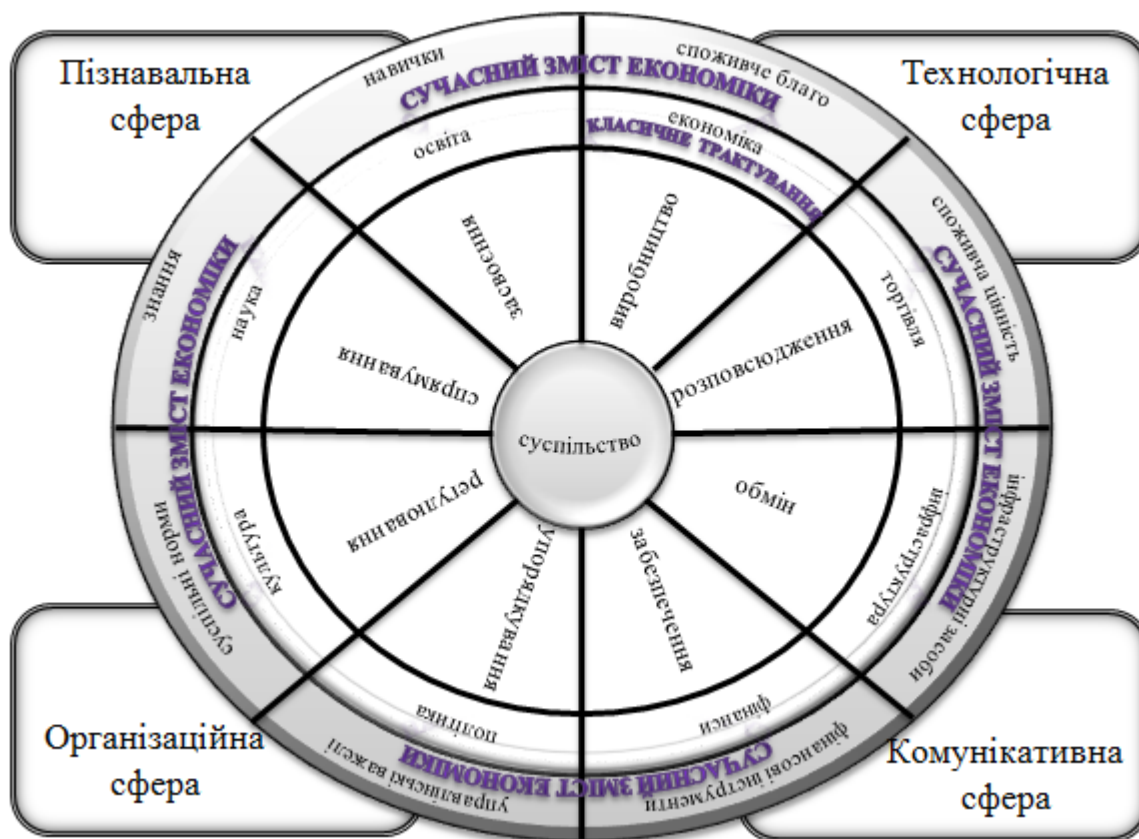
Пізнавальна сфера

Технологічна сфера

Організаційна сфера

Комунікативна сфера

навички

СУЧАСНИЙ ЗМІСТ ЕКОНОМІКИ

споживче благо

освіта

економіка

КЛАСИЧНЕ ТРАКТУВАННЯ

засвоєння

виробництво

споживча цінність

СУЧАСНИЙ ЗМІСТ ЕКОНОМІКИ

торгівля

розповсюдження

знання

СУЧАСНИЙ ЗМІСТ ЕКОНОМІКИ

наука

спрямування

суспільство

обмін

інфраструктурні засоби

інфраструктура

регулювання

культура

суспільні норми

СУЧАСНИЙ ЗМІСТ ЕКОНОМІКИ

упорядкування

забезпечення

політика

фінанси

управлінські важелі

СУЧАСНИЙ ЗМІСТ ЕКОНОМІКИ

фінансові інструменти